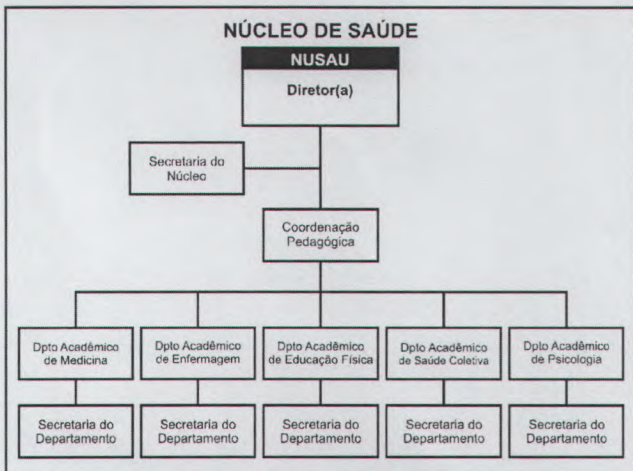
NÚCLEO DE SAÚDE

NUSAU

Diretor(a)

Secretaria do Núcleo

Coordenação Pedagógica

Dpto Acadêmico de Medicina

Dpto Acadêmico de Enfermagem

Dpto Acadêmico de Educação Física

Dpto Acadêmico de Saúde Coletiva

Dpto Acadêmico de Psicologia

Secretaria do Departamento

Secretaria do Departamento

Secretaria do Departamento

Secretaria do Departamento

Secretaria do Departamento